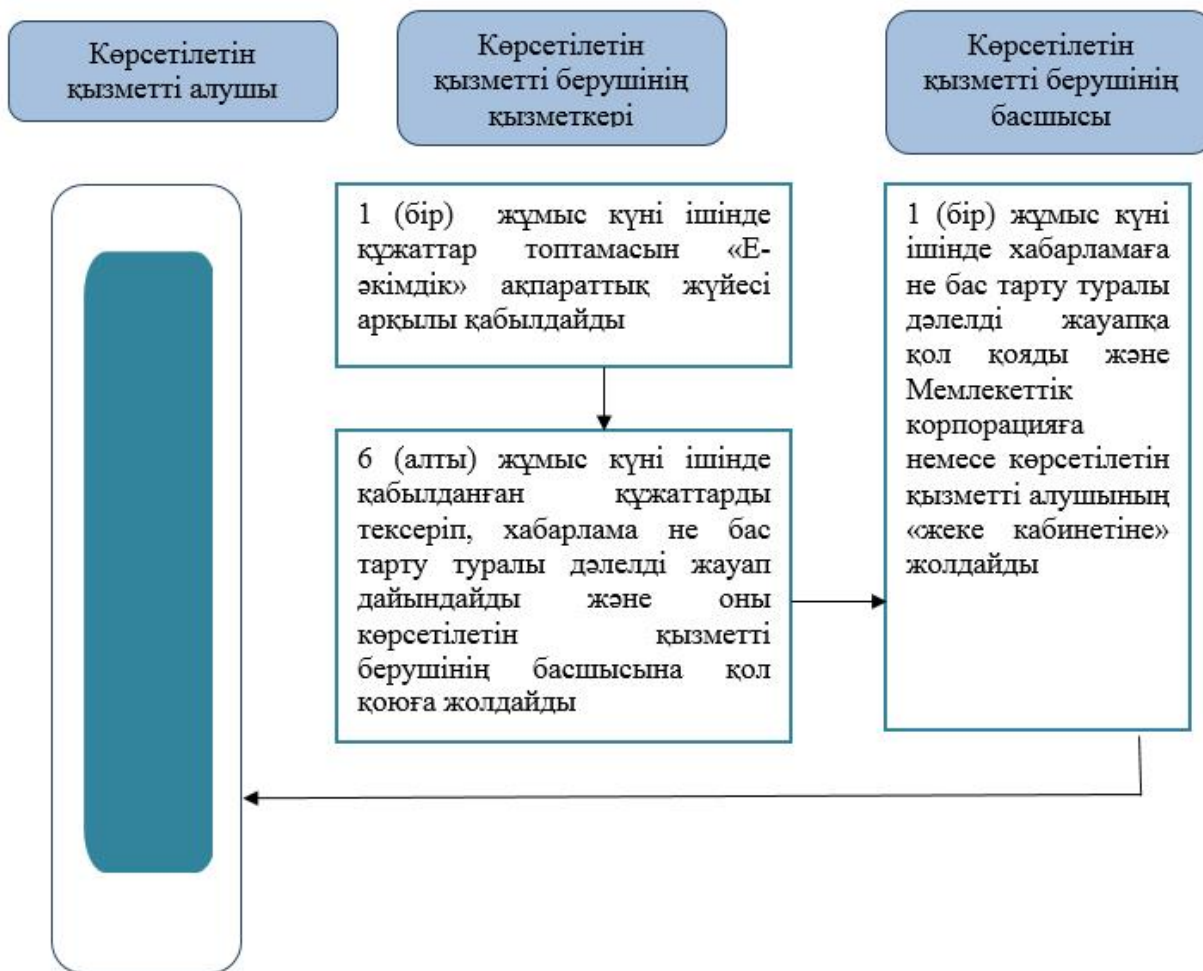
Көрсетілетін қызметті алушы

Көрсетілетін қызметті берушінің қызметкері

Көрсетілетін қызметті берушінің басшысы

1 (бір) жұмыс күні ішінде құжаттар топтамасын «Е-әкімдік» ақпараттық жүйесі арқылы қабылдайды

6 (алты) жұмыс күні ішінде қабылданған құжаттарды тексеріп, хабарлама не бас тарту туралы дәлелді жауап дайындайды және оны көрсетілетін қызметті берушінің басшысына қол қоюға жолдайды

1 (бір) жұмыс күні ішінде хабарламаға не бас тарту туралы дәлелді жауапқа қол қояды және Мемлекеттік корпорацияға немесе көрсетілетін қызметті алушының «жеке кабинетіне» жолдайды